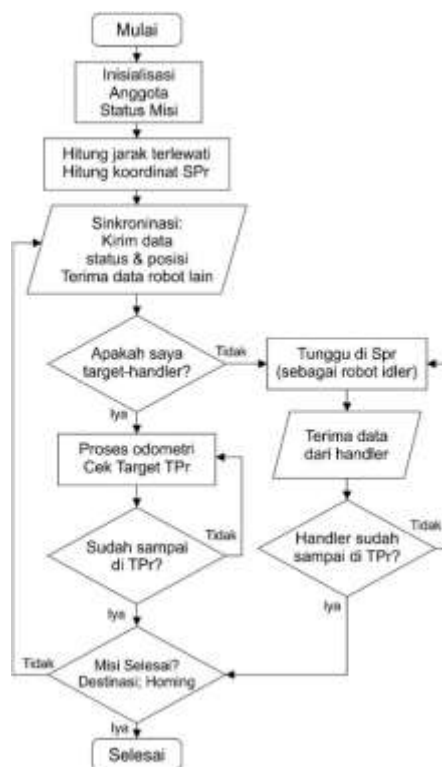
Mulai

Inisialisasi Anggota Status Misi

Hitung jarak terlewati Hitung koordinat SPr

Sinkroninasi: Kirim data status & posisi Terima data robot lain

Apakah saya target-handler?

Tidak

Tunggu di Spr (sebagai robot idler)

Iya

Proses odometri Cek Target TPr

Terima data dari handler

Tidak

Sudah sampai di TPr?

Tidak

Handler sudah sampai di TPr?

Iya

Iya

Tidak

Misi Selesai? Destinasi; Homing

Iya

Selesai